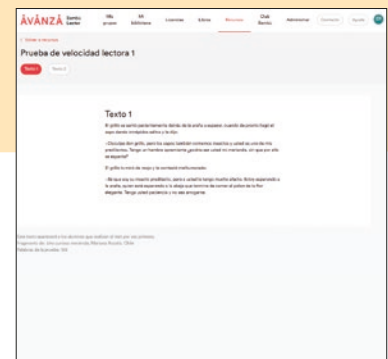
ÁVANZA Santo Leeke | Mi grupo | Mi biblioteca | Licencias | Libros | Recursos | Club Ávanza | Administrar | Contacto | Ayuda

< Volver a recursos

Prueba de velocidad lectora 1

Texto 1 | Texto 2

Texto 1

El grillo se sentó pacientemente detrás de la araña a esperar, cuando de pronto llegó el sapo dando tremendos saltos y le dijo:

–Disculpe don grillo, pero los sapos también comemos insectos y usted es uno de mis predilectos. Tengo un hambre aperrunante ¿podría ser usted mi merienda, sin que por ello se espante?

El grillo lo miró de reojo y le contestó malhumorado:

–No sea usted tan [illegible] predilecto, pero usted lo tengo mucho afecto. Estoy esperando a la araña, quien está esperando a la abeja que termine de comer el polen de la flor elegante. Tengo usted paciencia y no sea arrogante.

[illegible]
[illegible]
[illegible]